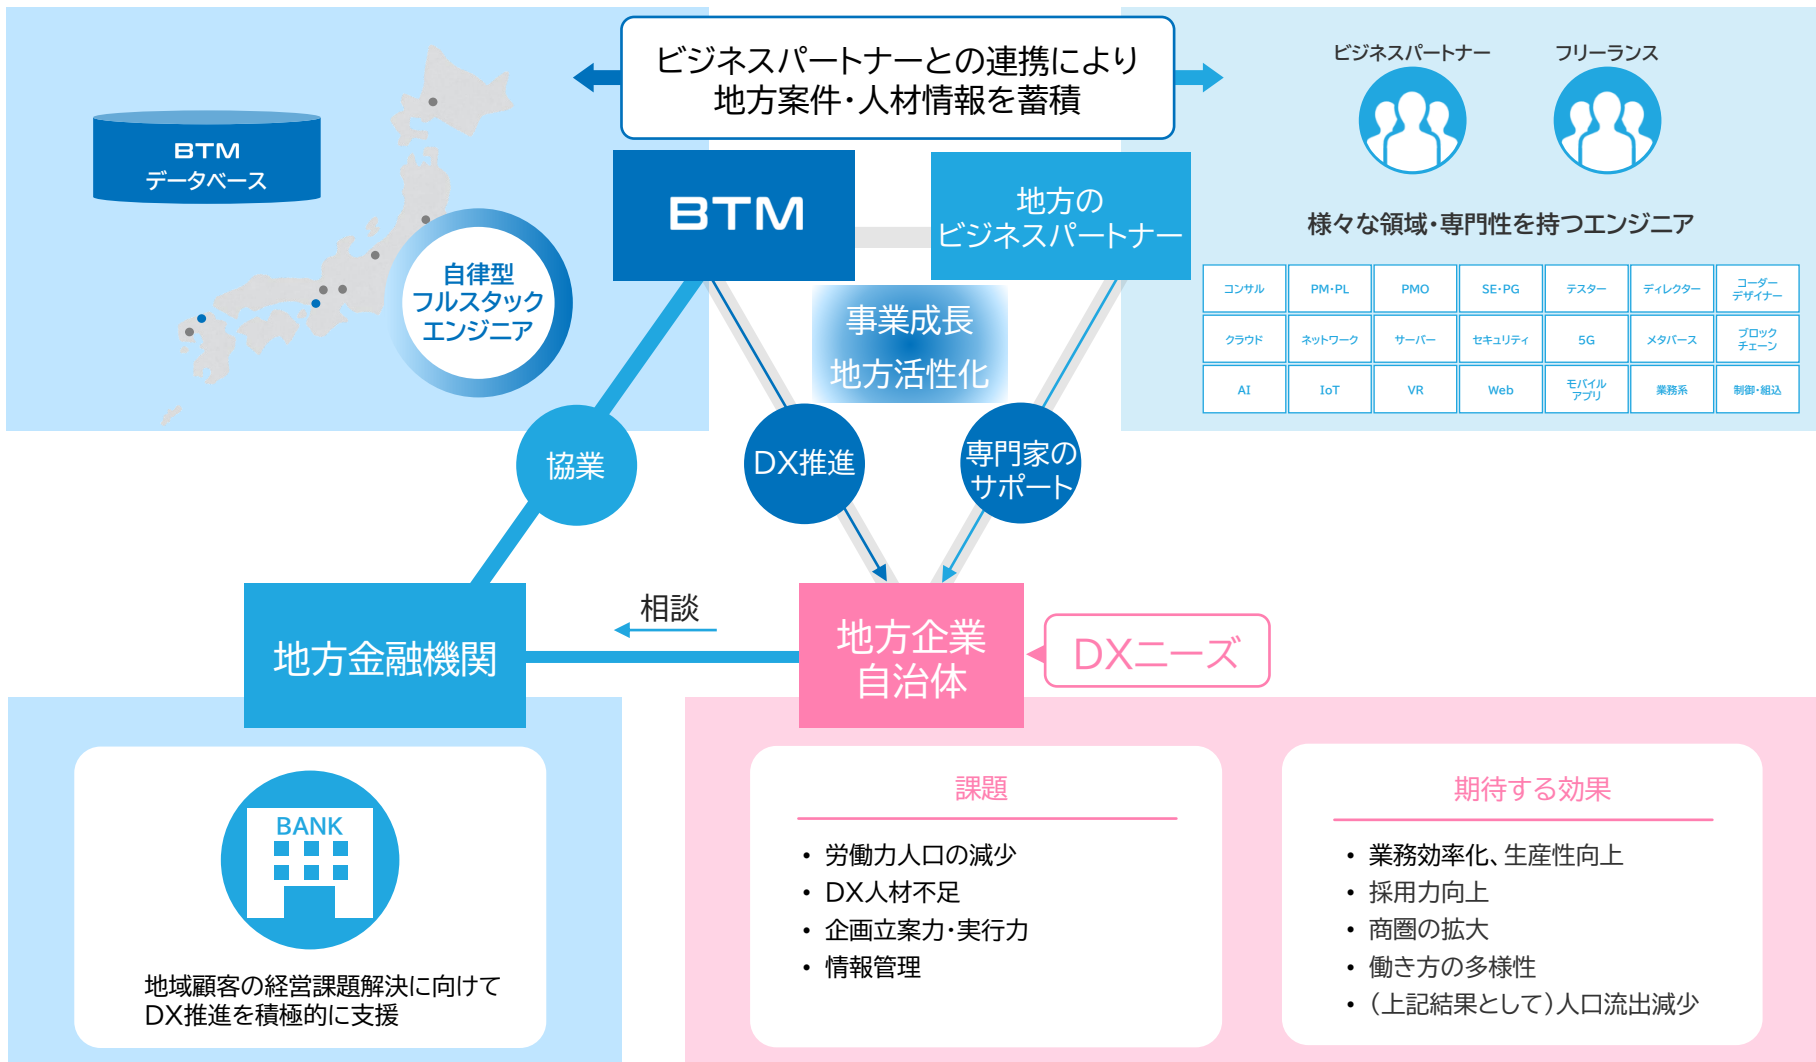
BTM
データベース

自律型
フルスタック
エンジニア

ビジネスパートナーとの連携により
地方案件・人材情報を蓄積

ビジネスパートナー　フリーランス

様々な領域・専門性を持つエンジニア

| コンサル | PM・PL | PMO | SE・PG | テスター | ディレクター | コーダー デザイナー |
|---|---|---|---|---|---|---|
| クラウド | ネットワーク | サーバー | セキュリティ | 5G | メタバース | ブロック チェーン |
| AI | IoT | VR | Web | モバイル アプリ | 業務系 | 制御・組込 |

BTM

地方の
ビジネスパートナー

事業成長
地方活性化

協業

DX推進

専門家の
サポート

相談

地方金融機関

地方企業
自治体

DXニーズ

BANK

地域顧客の経営課題解決に向けて
DX推進を積極的に支援

課題
• 労働力人口の減少
• DX人材不足
• 企画立案力・実行力
• 情報管理

期待する効果
• 業務効率化、生産性向上
• 採用力向上
• 商圏の拡大
• 働き方の多様性
• （上記結果として）人口流出減少